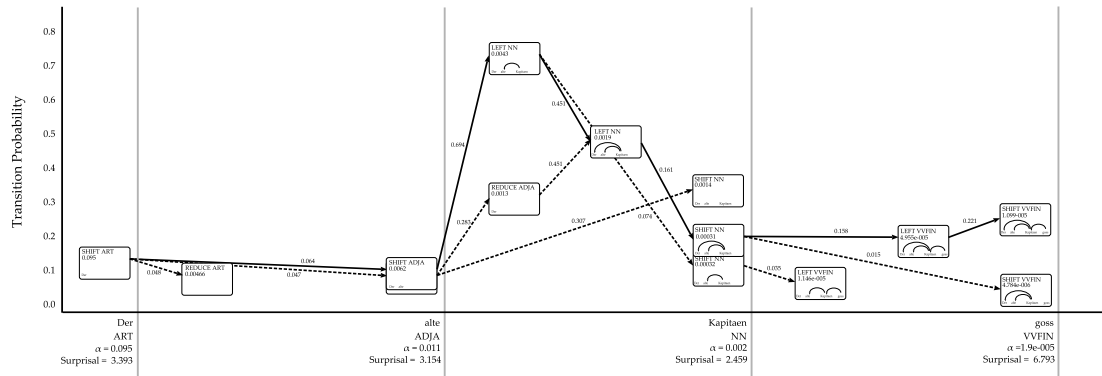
Transition Probability

0.8
0.7
0.6
0.5
0.4
0.3
0.2
0.1
0.0

SHIFT ART
0.095
Der

0.048

REDUCE ART
0.00466

0.064

0.047

SHIFT ADJA
0.0062
Der alte

0.694

0.283

LEFT NN
0.0043
Der alte Kapitaen

0.451

REDUCE ADJA
0.0013
Der

0.451

LEFT NN
0.0019
Der alte Kapitaen

0.307

0.161

0.076

SHIFT NN
0.0014
Der alte

SHIFT NN
0.00031
Der alte Kapitaen

SHIFT NN
0.00032
Der alte Kapitaen

0.035

LEFT VVFIN
1.14e-005
Der alte Kapitaen goss

0.198

0.015

LEFT VVFIN
4.955e-005
Der alte Kapitaen goss

0.221

SHIFT VVFIN
1.099-005
Der alte Kapitaen goss

SHIFT VVFIN
4.784e-006
Der alte Kapitaen goss

Der
ART
$\alpha = 0.095$
Surprisal = 3.393

alte
ADJA
$\alpha = 0.011$
Surprisal = 3.154

Kapitaen
NN
$\alpha = 0.002$
Surprisal = 2.459

goss
VVFIN
$\alpha = 1.9e\text{-}005$
Surprisal = 6.793